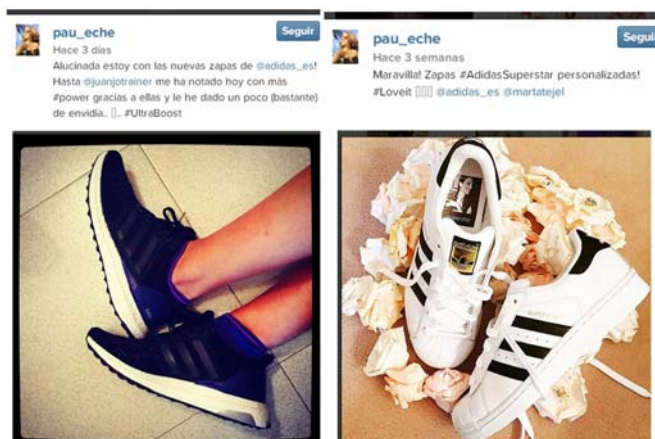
pau_eche
Seguir
Hace 3 días
Alucinada estoy con las nuevas zapas de @adidas_es! Hasta @juanjotrainer me ha notado hoy con más #power gracias a ellas y le he dado un poco (bastante) de envidia.. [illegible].. #UltraBoost

pau_eche
Seguir
Hace 3 semanas
Maravilla! Zapas #AdidasSuperstar personalizadas! #Loveit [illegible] @adidas_es @martatejel